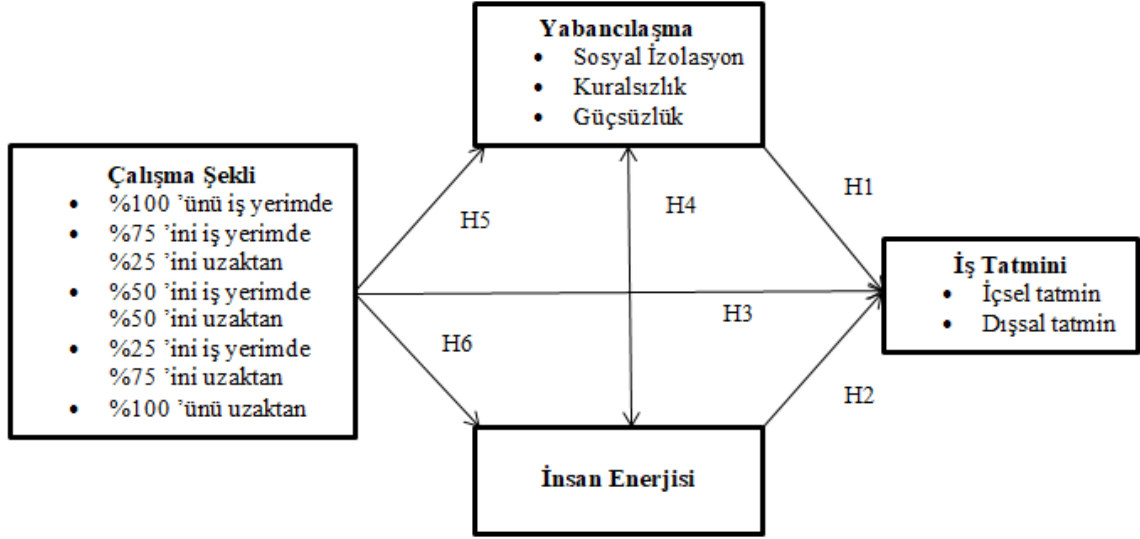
Yabancılaşma
• Sosyal İzolasyon
• Kuralsızlık
• Güçsüzlük

Çalışma Şekli
• %100 'ünü iş yerimde
• %75 'ini iş yerimde %25 'ini uzaktan
• %50 'ini iş yerimde %50 'ini uzaktan
• %25 'ini iş yerimde %75 'ini uzaktan
• %100 'ünü uzaktan

H5

H4

H1

H3

H6

H2

İş Tatmini
• İçsel tatmin
• Dışsal tatmin

İnsan Enerjisi